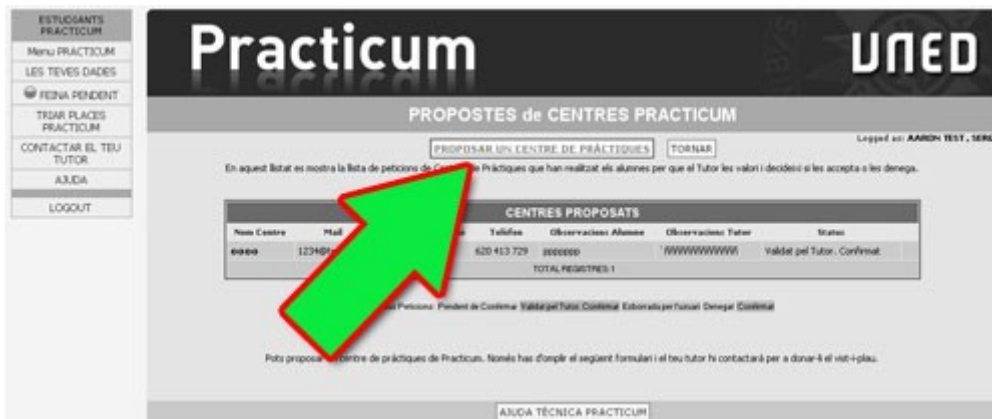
ESTUDIANTS PRACTICUM
Menu PRACTICUM
LES TEVES DADES
FEINA PENDENT
TRIAR PLACES PRACTICUM
CONTACTAR EL TEU TUTOR
AJUDA
LOGOUT

Practicum

UNED

PROPOSTES de CENTRES PRACTICUM

PROPOSAR UN CENTRE DE PRÀCTIQUES
TORNAR

Logged as: AARON TEST , SERG

En aquest llistat es mostra la llista de peticions de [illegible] Pràctiques que han realitzat els alumnes per que el Tutor les valori i decideixi si les accepta o les denega.

CENTRES PROPOSATS

| Nom Centre | Mail | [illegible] | Telèfon | Observacions Alumne | Observacions Tutor | Status |
|---|---|---|---|---|---|---|
| eeee | 1234@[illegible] | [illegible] | 620 413 729 | pppppp | WWWWWWWW | Validat pel Tutor. Confirmat |

TOTAL REGISTRES 1

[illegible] Peticions: Pendent de Confirmar Validat pel Tutor Confirmat Elaborada per l'usuari Denegar Confirmat

Pots proposar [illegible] centre de pràctiques de Practicum. Només has d'omplir el següent formulari i el teu tutor hi contactarà per a donar-li el vist-i-plau.

AJUDA TÈCNICA PRACTICUM